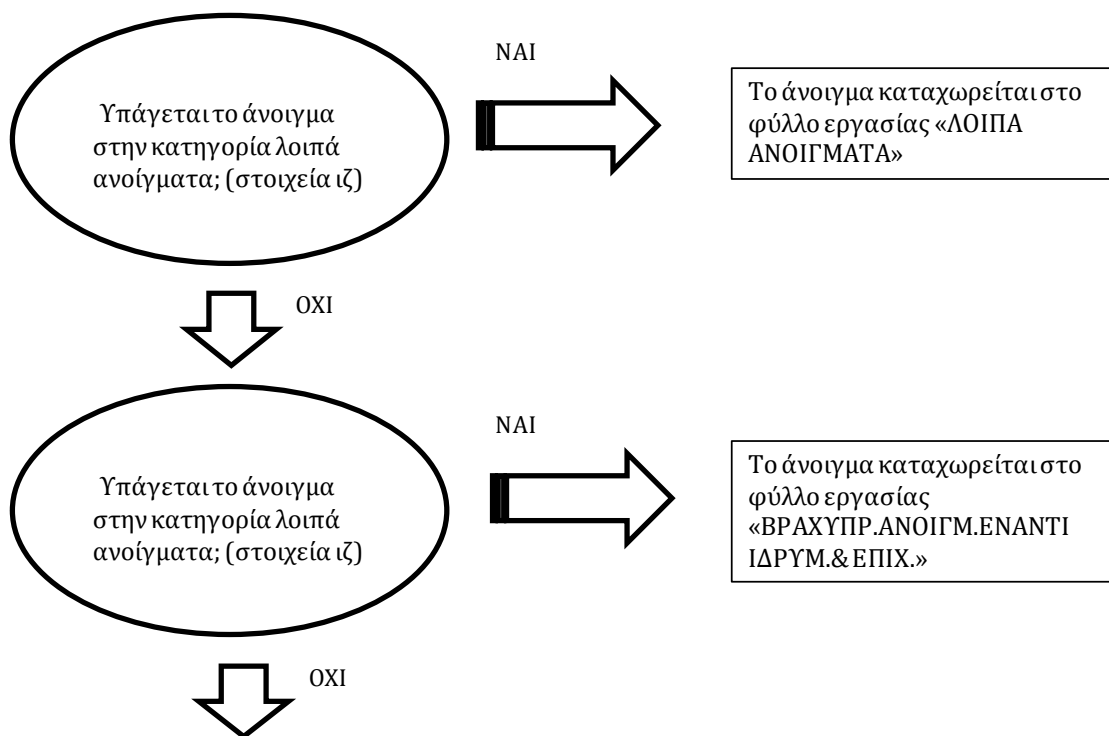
Υπάγεται το άνοιγμα στην κατηγορία λοιπά ανοίγματα; (στοιχεία ιζ)

ΝΑΙ

Το άνοιγμα καταχωρείται στο φύλλο εργασίας «ΛΟΙΠΑ ΑΝΟΙΓΜΑΤΑ»

ΟΧΙ

Υπάγεται το άνοιγμα στην κατηγορία λοιπά ανοίγματα; (στοιχεία ιζ)

ΝΑΙ

Το άνοιγμα καταχωρείται στο φύλλο εργασίας «ΒΡΑΧΥΠΡ.ΑΝΟΙΓΜ.ΕΝΑΝΤΙ ΙΔΡΥΜ.& ΕΠΙΧ.»

ΟΧΙ